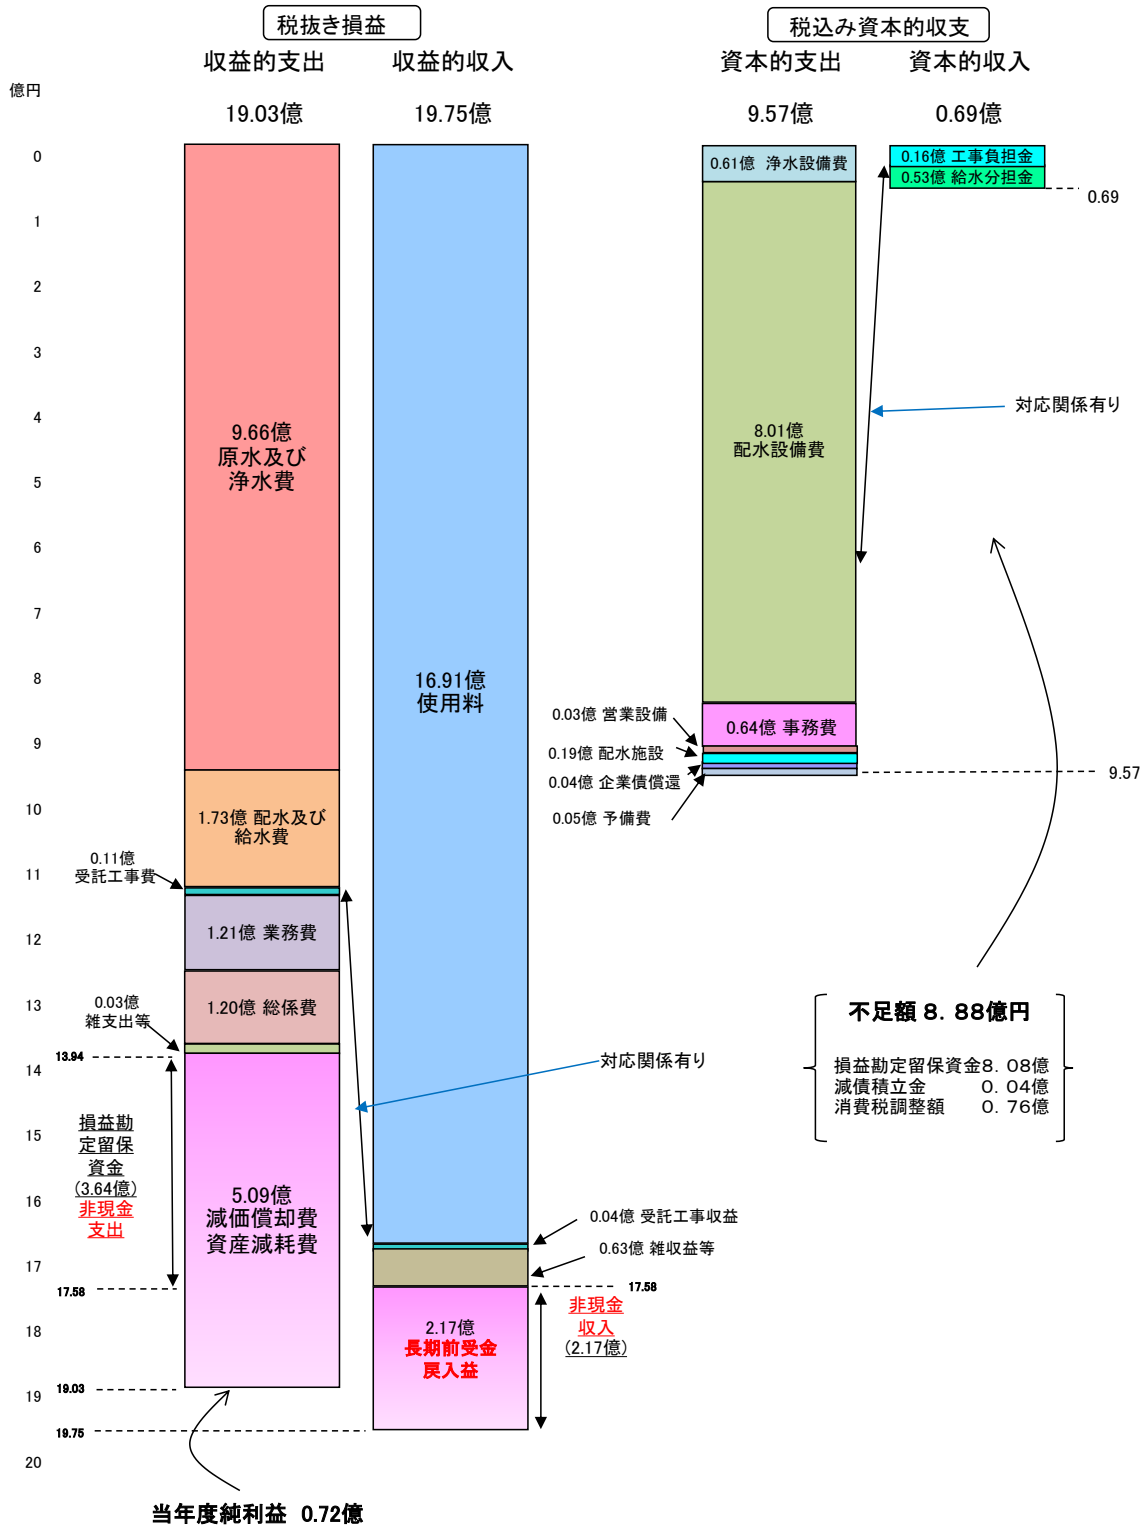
税抜き損益

収益的支出 収益的収入

19.03億 19.75億

税込み資本的収支

資本的支出 資本的収入

9.57億 0.69億

億円

0
1
2
3
4
5
6
7
8
9
10
11
12
13
14
15
16
17
18
19
20

9.66億
原水及び
浄水費

1.73億 配水及び給水費

0.11億
受託工事費

1.21億 業務費

1.20億 総係費

0.03億
雑支出等

13.94

損益勘定留保資金
(3.64億)
非現金支出

5.09億
減価償却費
資産減耗費

17.58

19.03

19.75

16.91億
使用料

0.04億 受託工事収益

0.63億 雑収益等

17.58

非現金収入
(2.17億)

2.17億
長期前受金
戻入益

対応関係有り

当年度純利益 0.72億

0.61億 浄水設備費

8.01億
配水設備費

0.64億 事務費

0.03億 営業設備

0.19億 配水施設

0.04億 企業債償還

0.05億 予備費

9.57

0.16億 工事負担金
0.53億 給水分担金

0.69

対応関係有り

不足額 8. 88億円

損益勘定留保資金8. 08億
減債積立金 0. 04億
消費税調整額 0. 76億